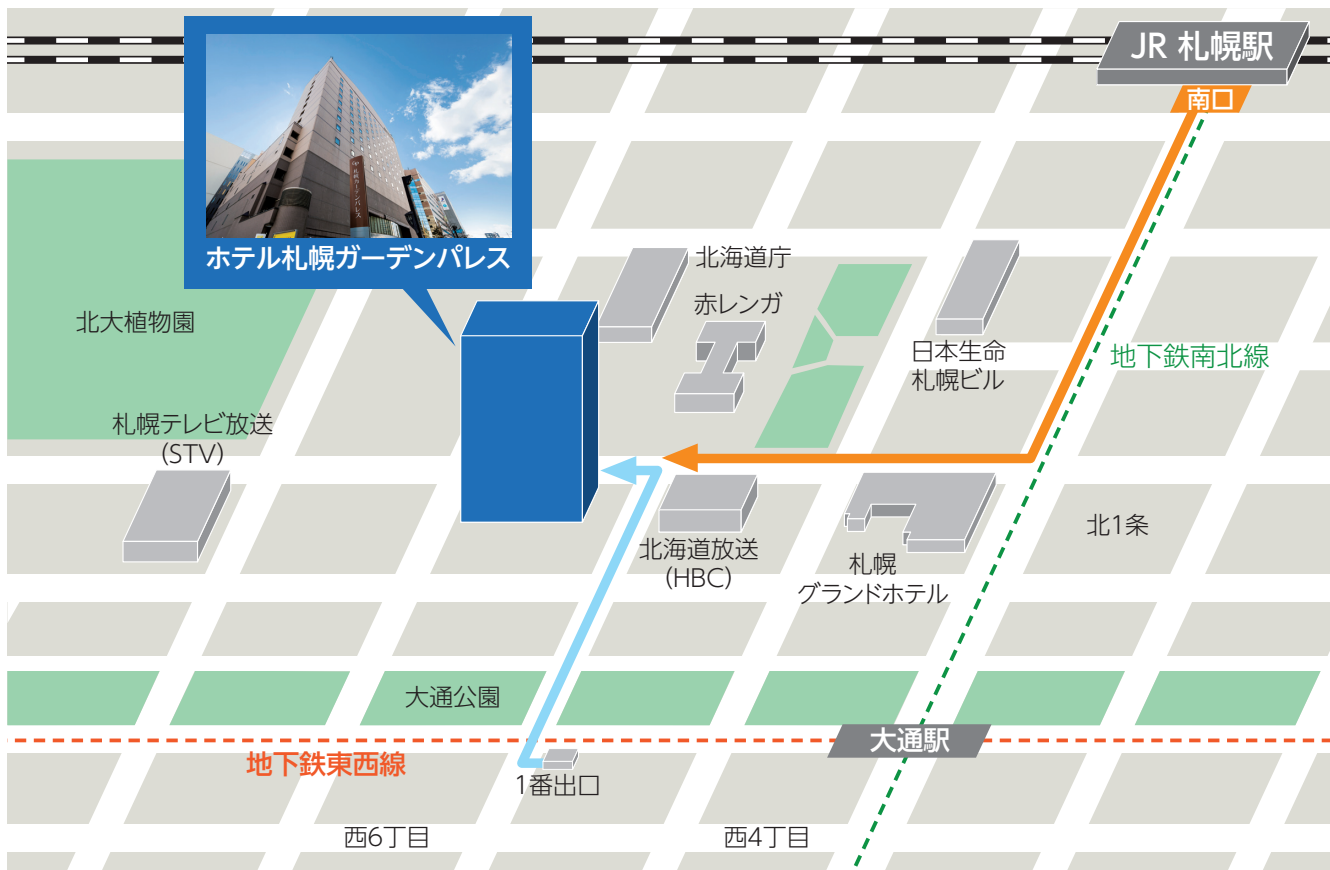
JR 札幌駅
南口
ホテル札幌ガーデンパレス
北海道庁
赤レンガ
日本生命
札幌ビル
地下鉄南北線
北大植物園
札幌テレビ放送
(STV)
北海道放送
(HBC)
札幌
グランドホテル
北1条
大通公園
大通駅
地下鉄東西線
1番出口
西6丁目
西4丁目